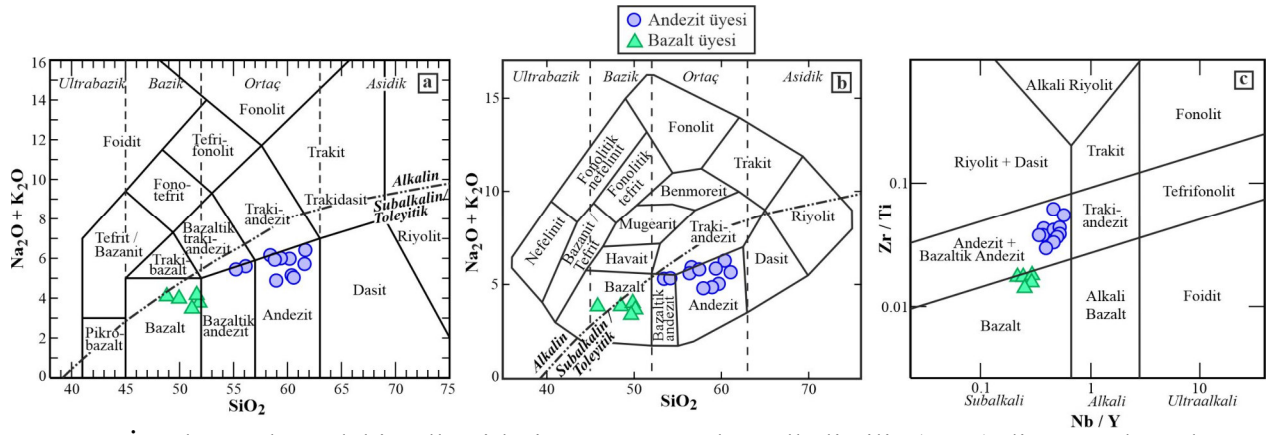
Andezit üyesi
Bazalt üyesi

a
Ultrabazik
Bazik
Ortaç
Asidik
Fonolit
Foidit
Tefrifonolit
Trakit
Fonotefrit
Trakidasit
Alkalin
Subalkalin/Toleyitik
Trakiandezit
Bazaltik trakiandezit
Tefrit / Bazanit
Trakibazalt
Riyolit
Andezit
Dasit
Pikrobazalt
Bazalt
Bazaltik andezit
$Na_2O + K_2O$
$SiO_2$
0
2
4
6
8
10
12
14
16
40
45
50
55
60
65
70
75

b
Ultrabazik
Bazik
Ortaç
Asidik
Fonolitik nefelinit
Fonolitik tefrit
Fonolit
Trakit
Nefelinit
Bazanit / Tefrit
Benmoreit
Mugearit
Trakiandezit
Riyolit
Havait
Bazalt
Bazaltik andezit
Andezit
Dasit
Alkalin
Subalkalin Toleyitik
$Na_2O + K_2O$
$SiO_2$
5
10
15
40
50
60
70

c
Alkali Riyolit
Fonolit
Riyolit + Dasit
Trakit
Tefrifonolit
Trakiandezit
Andezit + Bazaltik Andezit
Bazalt
Alkali Bazalt
Foidit
$Zr / Ti$
$Nb / Y$
0.1
0.01
0.1
1
10
Subalkali
Alkali
Ultraalkali